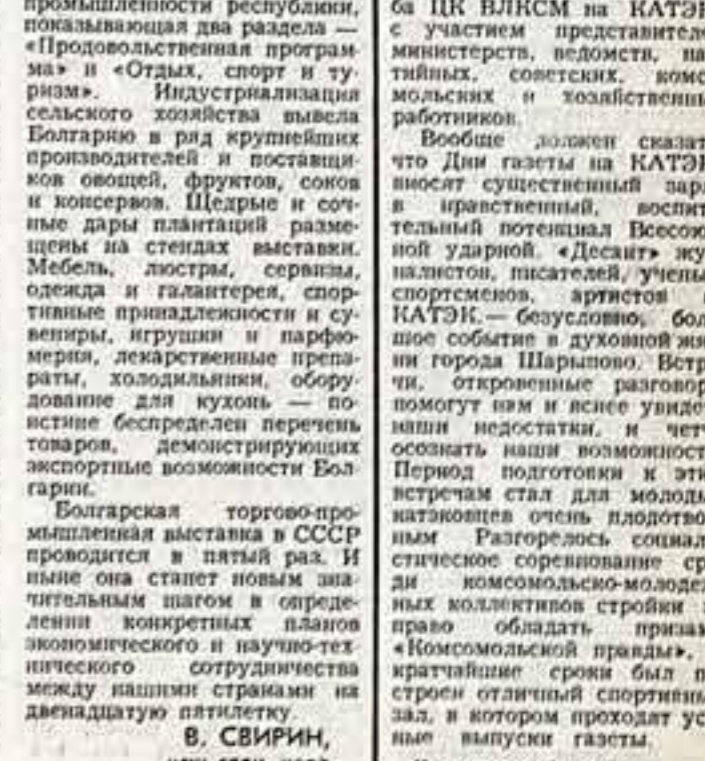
промышленности республики, показывающая два раздела — «Продовольственная программа» и «Отдых, спорт и туризм». Индустриализация сельского хозяйства вывела Болгарию в ряд крупнейших производителей и поставщиков овощей, фруктов, соков и консервов. Щедрые и сочные дары плантаций размещены на стендах выставки. Мебель, люстры, сервизы, одежда и галантерея, спортивные принадлежности и сувениры, игрушки и парфюмерия, лекарственные препараты, холодильники, оборудование для кухонь — поистине беспределен перечень товаров, демонстрирующих экспортные возможности Болгарии.

Болгарская торгово-промышленная выставка в СССР проводится в пятый раз. И ныне она станет новым значительным шагом в определении конкретных планов экономического и научно-технического сотрудничества между нашими странами на двенадцатую пятилетку.

В. СВИРИН,

ба ЦК ВЛКСМ на КАТЭ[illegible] с участием представител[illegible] министерств, ведомств, па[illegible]тийных, советских, комс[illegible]мольских и хозяйственн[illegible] работников.

Вообще должен сказат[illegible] что Дни газеты на КАТЭ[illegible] вносят существенный зар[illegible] в нравственный, воспит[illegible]тельный потенциал Всесою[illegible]ной ударной. «Десант» жу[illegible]налистов, писателей, учены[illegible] спортсменов, артистов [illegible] КАТЭК,— безусловно, бол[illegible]шое событие в духовной жи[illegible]ни города Шарыпово. Встр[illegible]чи, откровенные разговор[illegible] помогут нам и яснее увиде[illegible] наши недостатки, и четч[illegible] осознать наши возможност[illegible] Период подготовки к эти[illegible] встречам стал для молоды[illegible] катэковцев очень плодотво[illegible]ным. Разгорелось социал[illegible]стическое соревнование ср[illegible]ди комсомольско-молоде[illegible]ных коллективов стройки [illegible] право обладать призам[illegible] «Комсомольской правды». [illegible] кратчайшие сроки был п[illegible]строен отличный спортивны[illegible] зал, в котором проходят ус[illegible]ные выпуски газеты.